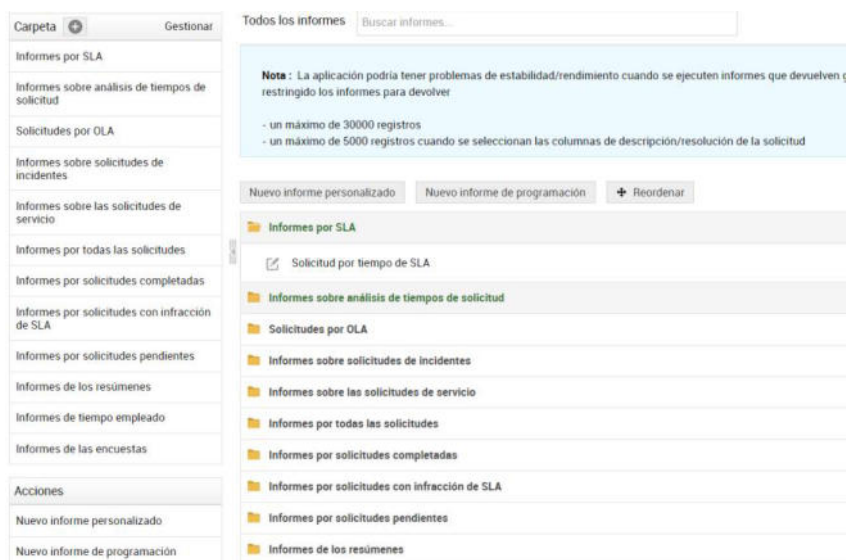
Carpeta Gestionar

Informes por SLA

Informes sobre análisis de tiempos de solicitud

Solicitudes por OLA

Informes sobre solicitudes de incidentes

Informes sobre las solicitudes de servicio

Informes por todas las solicitudes

Informes por solicitudes completadas

Informes por solicitudes con infracción de SLA

Informes por solicitudes pendientes

Informes de los resúmenes

Informes de tiempo empleado

Informes de las encuestas

Acciones

Nuevo informe personalizado

Nuevo informe de programación

Todos los informes Buscar informes...

**Nota :** La aplicación podría tener problemas de estabilidad/rendimiento cuando se ejecuten informes que devuelven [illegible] restringido los informes para devolver

- un máximo de 30000 registros
- un máximo de 5000 registros cuando se seleccionan las columnas de descripción/resolución de la solicitud

Nuevo informe personalizado Nuevo informe de programación + Reordenar

Informes por SLA

Solicitud por tiempo de SLA

Informes sobre análisis de tiempos de solicitud

Solicitudes por OLA

Informes sobre solicitudes de incidentes

Informes sobre las solicitudes de servicio

Informes por todas las solicitudes

Informes por solicitudes completadas

Informes por solicitudes con infracción de SLA

Informes por solicitudes pendientes

Informes de los resúmenes